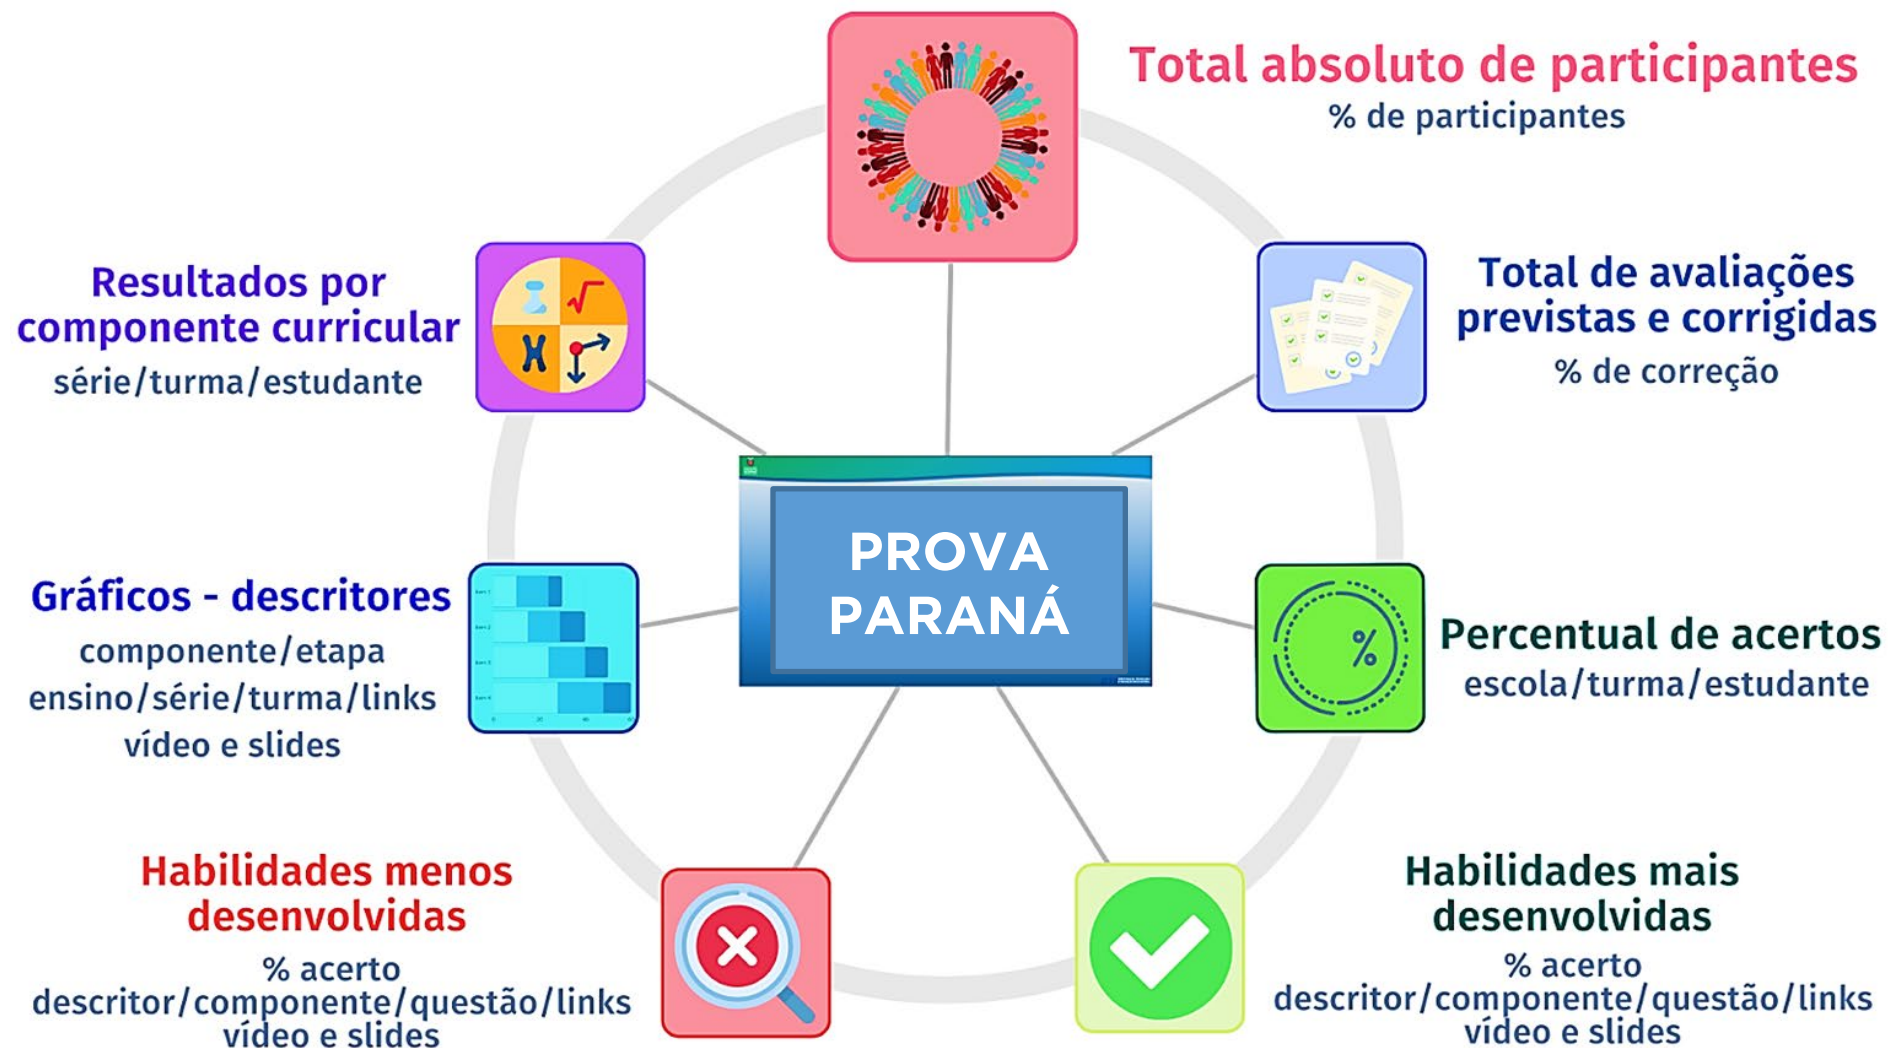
Total absoluto de participantes
% de participantes

Total de avaliações previstas e corrigidas
% de correção

Resultados por componente curricular
série/turma/estudante

PROVA PARANÁ

Gráficos - descritores
componente/etapa ensino/série/turma/links vídeo e slides

Percentual de acertos
escola/turma/estudante

Habilidades menos desenvolvidas
% acerto
descritor/componente/questão/links
vídeo e slides

Habilidades mais desenvolvidas
% acerto
descritor/componente/questão/links
vídeo e slides